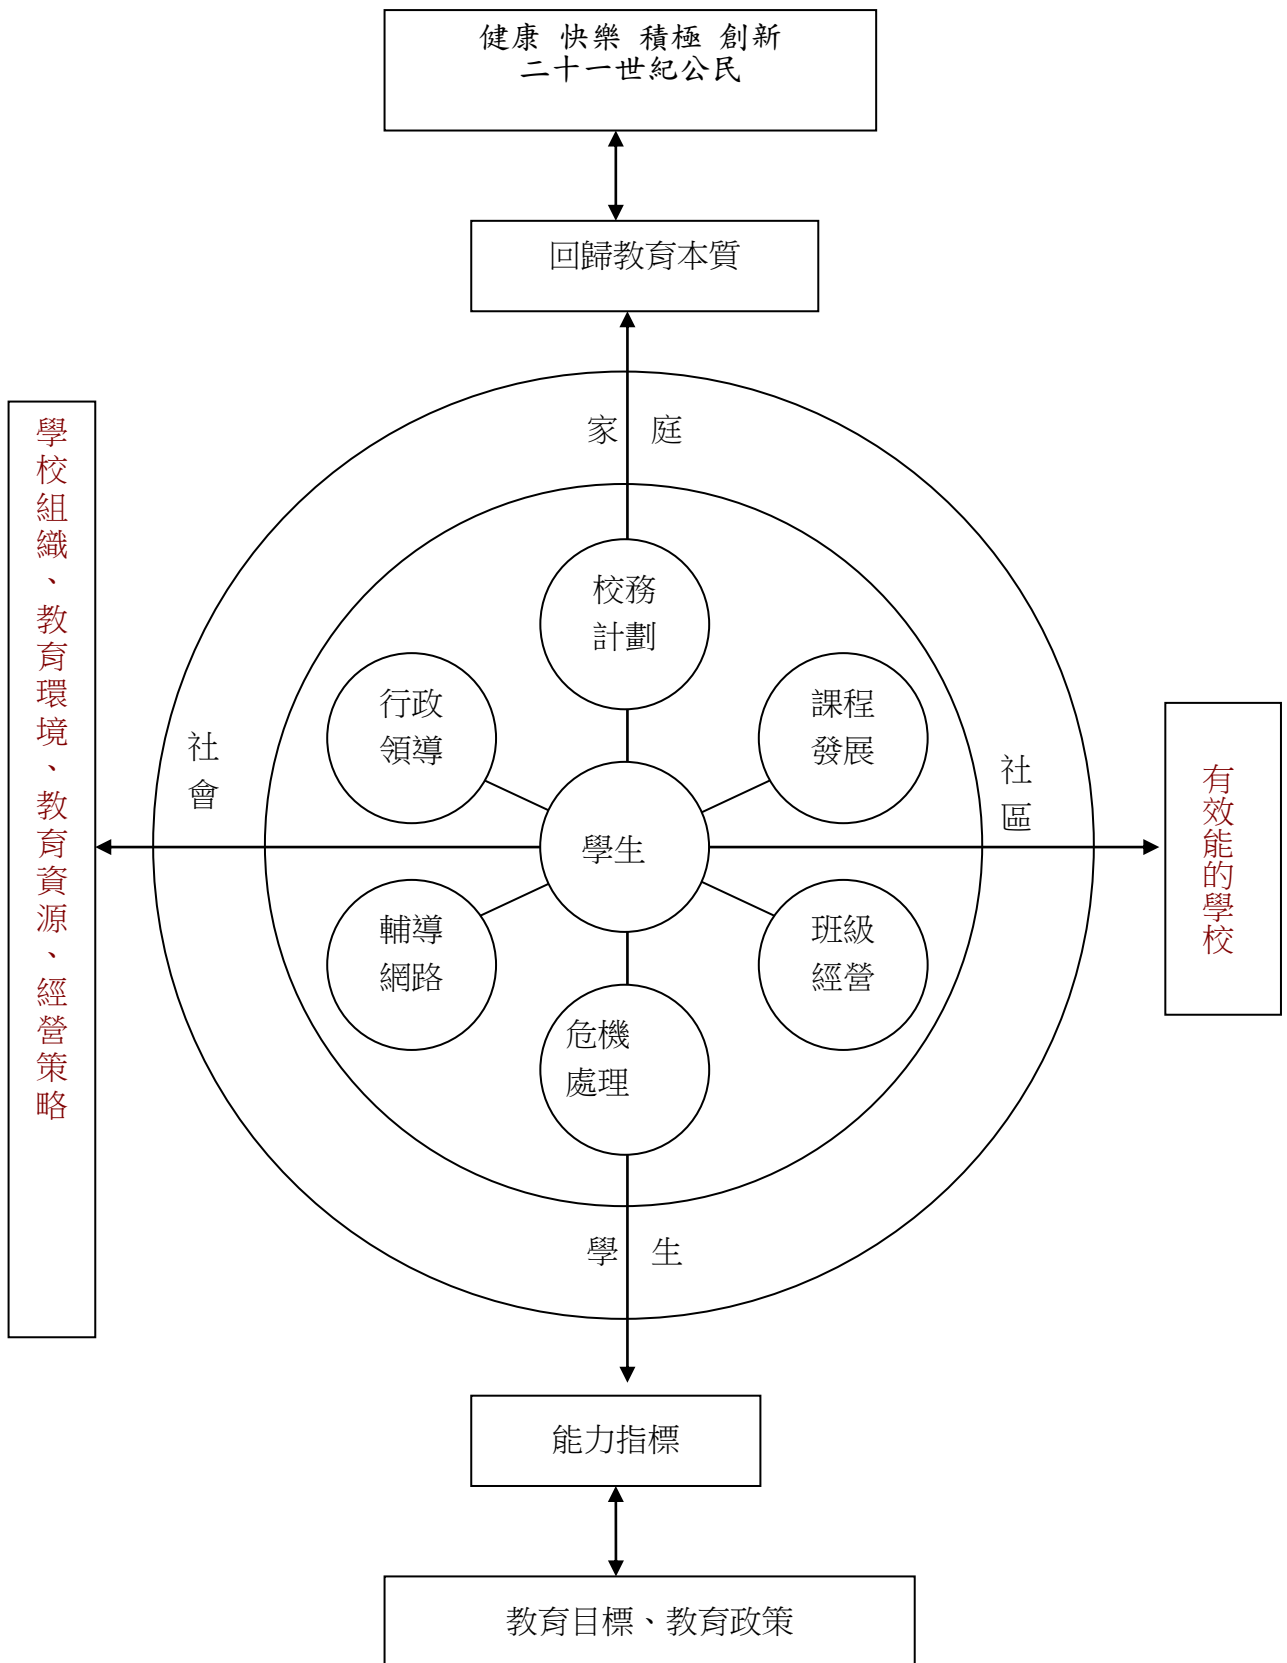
健康 快樂 積極 創新
二十一世紀公民

回歸教育本質

學校組織、教育環境、教育資源、經營策略

家 庭

校務計劃

行政領導

課程發展

社會

學生

社區

有效能的學校

輔導網路

班級經營

危機處理

學 生

能力指標

教育目標、教育政策